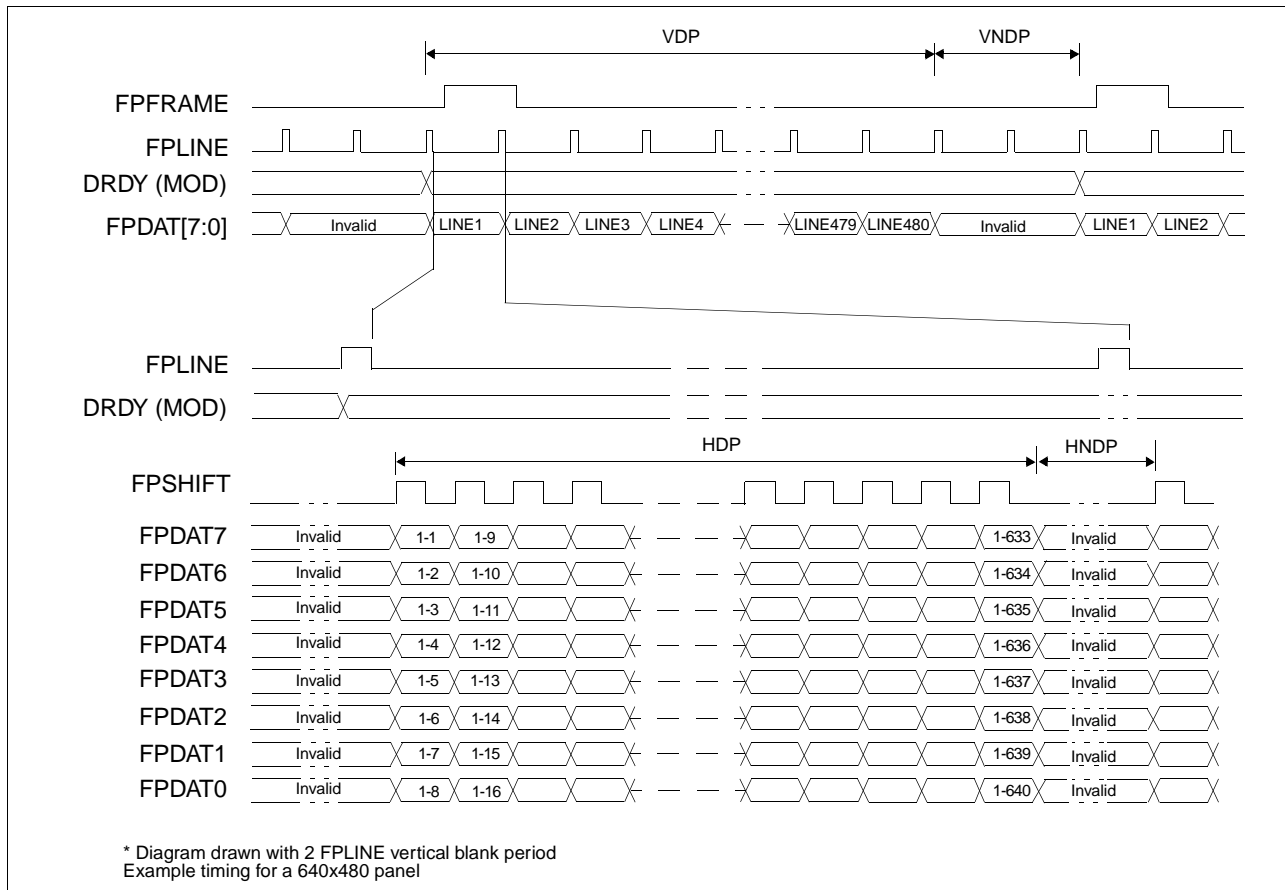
VDP
VNDP
FPFRAME
FPLINE
DRDY (MOD)
FPDAT[7:0]
Invalid
LINE1
LINE2
LINE3
LINE4
LINE479
LINE480
Invalid
LINE1
LINE2

FPLINE
DRDY (MOD)
HDP
HNDP
FPSHIFT

FPDAT7 Invalid 1-1 1-9 1-633 Invalid
FPDAT6 Invalid 1-2 1-10 1-634 Invalid
FPDAT5 Invalid 1-3 1-11 1-635 Invalid
FPDAT4 Invalid 1-4 1-12 1-636 Invalid
FPDAT3 Invalid 1-5 1-13 1-637 Invalid
FPDAT2 Invalid 1-6 1-14 1-638 Invalid
FPDAT1 Invalid 1-7 1-15 1-639 Invalid
FPDAT0 Invalid 1-8 1-16 1-640 Invalid

* Diagram drawn with 2 FPLINE vertical blank period
Example timing for a 640x480 panel